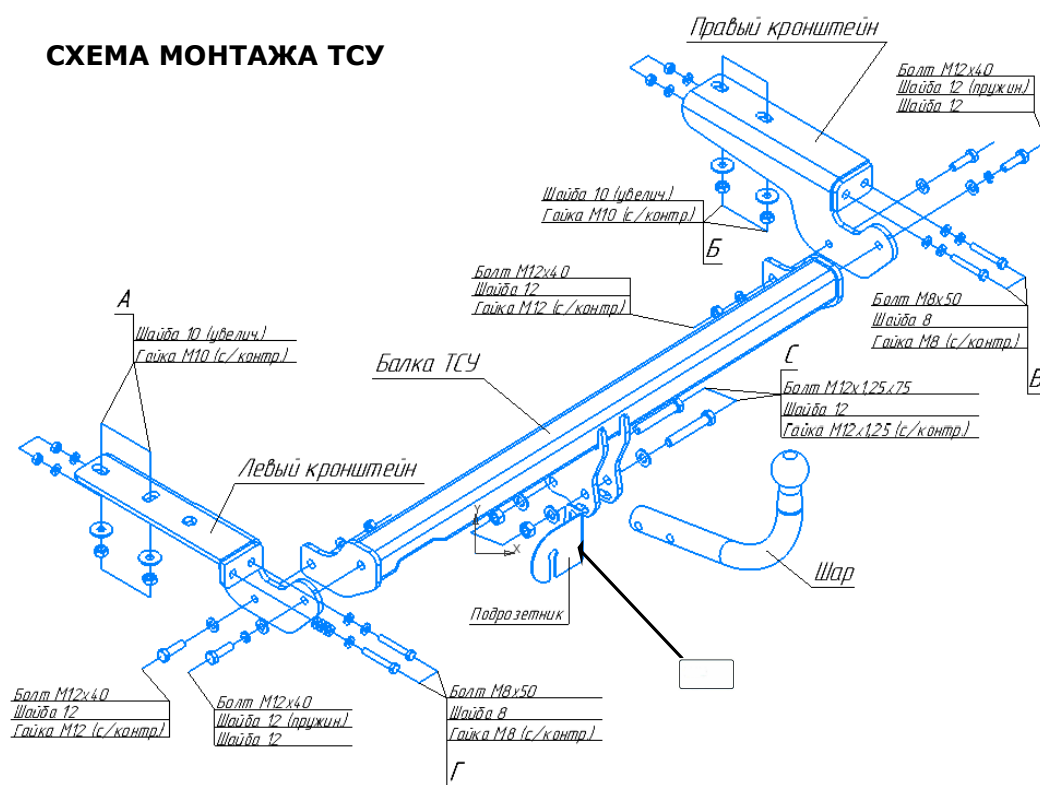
СХЕМА МОНТАЖА ТСУ

Правый кронштейн

Болт М12х40
Шайба 12 (пружин.)
Шайба 12

Шайба 10 (увелич.)
Гайка М10 (с/контр.)
Б

Болт М12х40
Шайба 12
Гайка М12 (с/контр)

Болт М8х50
Шайба 8
Гайка М8 (с/контр)
В

А
Шайба 10 (увелич.)
Гайка М10 (с/контр)

Балка ТСУ

С
Болт М12х1,25х75
Шайба 12
Гайка М12х1,25 (с/контр.)

Левый кронштейн

Шар

Подрозетник

Болт М12х40
Шайба 12
Гайка М12 (с/контр)

Болт М12х40
Шайба 12 (пружин.)
Шайба 12

Болт М8х50
Шайба 8
Гайка М8 (с/контр)
Г